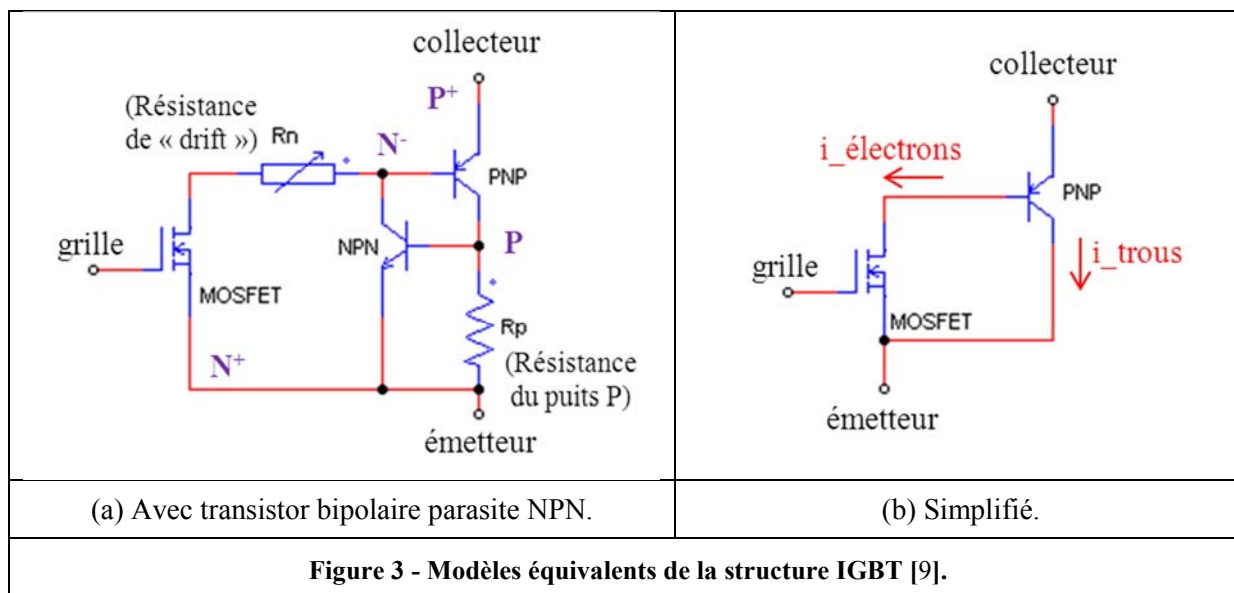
collecteur

(Résistance de « drift »)

Rn

$P^+$

$N^-$

PNP

grille

NPN

P

MOSFET

Rp

$N^+$

(Résistance du puits P)

émetteur

collecteur

i_électrons

PNP

grille

i_trous

MOSFET

émetteur

| (a) Avec transistor bipolaire parasite NPN. | (b) Simplifié. |
|---|---|

**Figure 3 - Modèles équivalents de la structure IGBT [9].**